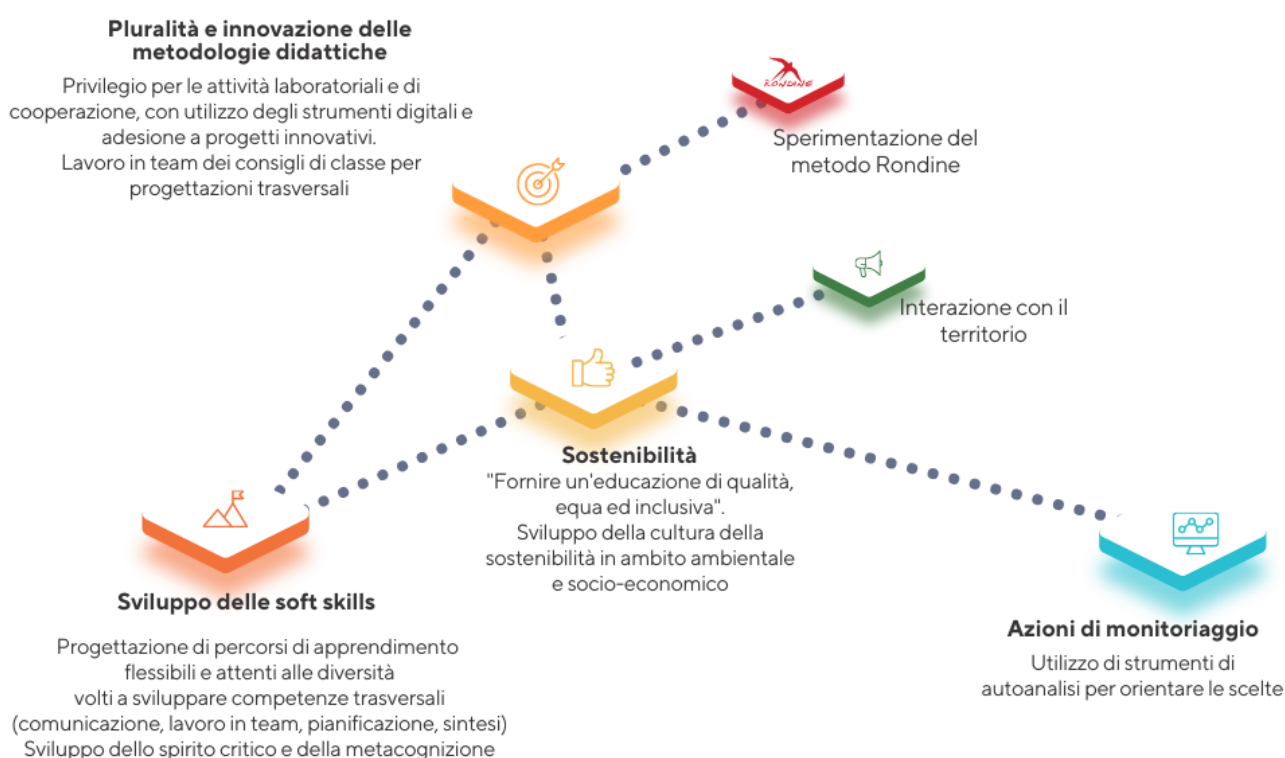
**Pluralità e innovazione delle metodologie didattiche**

Privilegio per le attività laboratoriali e di cooperazione, con utilizzo degli strumenti digitali e adesione a progetti innovativi.
Lavoro in team dei consigli di classe per progettazioni trasversali

RONDINE

Sperimentazione del metodo Rondine

Interazione con il territorio

**Sostenibilità**

"Fornire un'educazione di qualità, equa ed inclusiva".
Sviluppo della cultura della sostenibilità in ambito ambientale e socio-economico

**Sviluppo delle soft skills**

Progettazione di percorsi di apprendimento flessibili e attenti alle diversità volti a sviluppare competenze trasversali (comunicazione, lavoro in team, pianificazione, sintesi)
Sviluppo dello spirito critico e della metacognizione

**Azioni di monitoriaggio**

Utilizzo di strumenti di autoanalisi per orientare le scelte